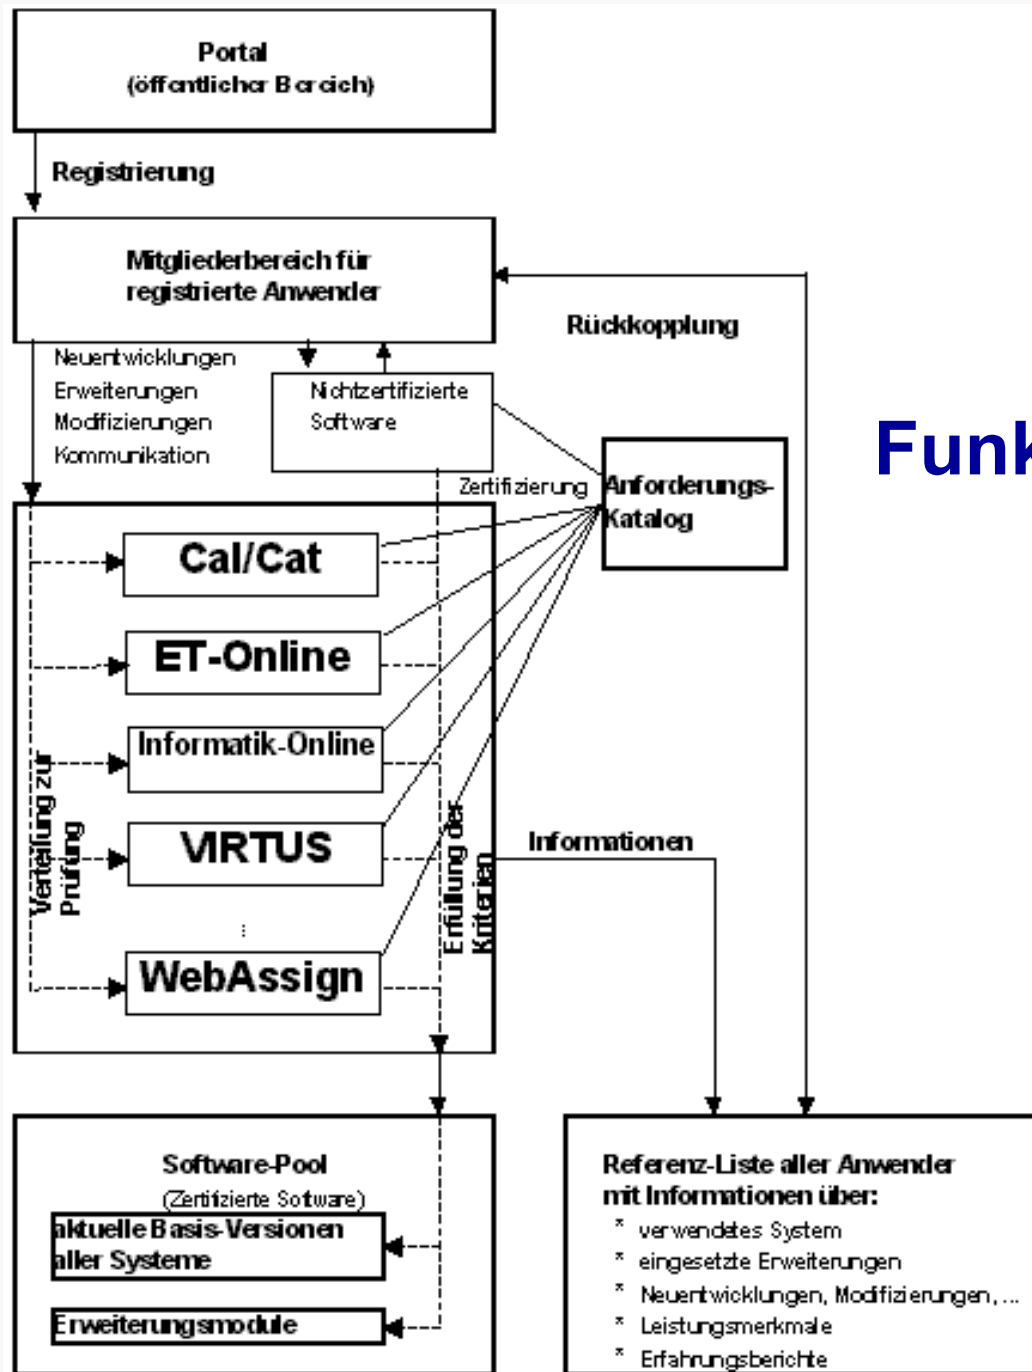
Portal
(öffentlicher Bereich)

Registrierung

Mitgliederbereich für registrierte Anwender

Rückkopplung

Neuentwicklungen
Erweiterungen
Modifizierungen
Kommunikation

Nichtzertifizierte Software

Zertifizierung

Anforderungs-Katalog

Funk

Cal/Cat

ET-Online

Informatik-Online

VIRTUS

WebAssign

Verteilung zur Prüfung

Erfüllung der Kriterien

Informationen

Software-Pool
(Zertifizierte Software)

aktuelle Basis-Versionen aller Systeme

Erweiterungsmodule

Referenz-Liste aller Anwender mit Informationen über:
* verwendetes System
* eingesetzte Erweiterungen
* Neuentwicklungen, Modifizierungen, ...
* Leistungsmerkmale
* Erfahrungsberichte